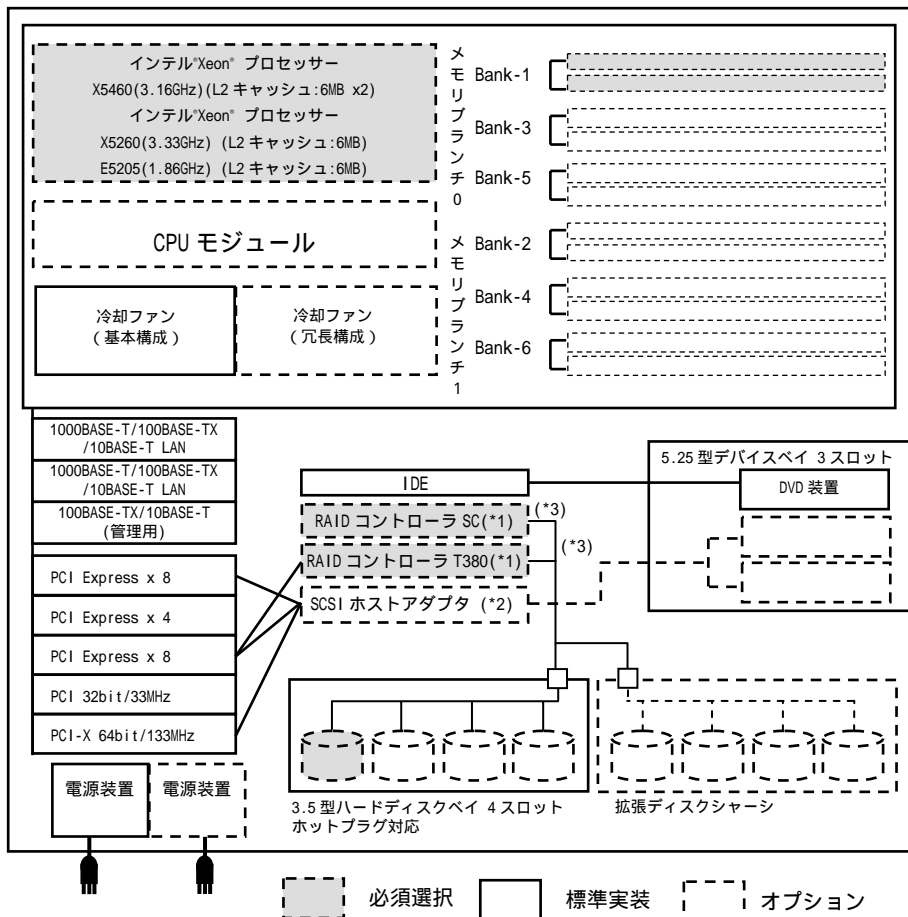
インテル®Xeon® プロセッサー
X5460(3.16GHz)(L2 キャッシュ:6MB x2)
インテル®Xeon® プロセッサー
X5260(3.33GHz) (L2 キャッシュ:6MB)
E5205(1.86GHz) (L2 キャッシュ:6MB)

CPU モジュール

冷却ファン
( 基本構成 )

冷却ファン
( 冗長構成 )

メモリブランチ0

Bank-1
Bank-3
Bank-5

メモリブランチ1

Bank-2
Bank-4
Bank-6

1000BASE-T/100BASE-TX /10BASE-T LAN
1000BASE-T/100BASE-TX /10BASE-T LAN
100BASE-TX/10BASE-T (管理用)

PCI Express x 8
PCI Express x 4
PCI Express x 8
PCI 32bit/33MHz
PCI-X 64bit/133MHz

IDE
RAID コントローラ SC(*1)
RAID コントローラ T380(*1)
SCSI ホストアダプタ (*2)
(*3)
(*3)

5.25 型デバイスベイ 3 スロット
DVD 装置

3.5 型ハードディスクベイ 4 スロット
ホットプラグ対応

拡張ディスクシャーシ

電源装置
電源装置

必須選択
標準実装
オプション